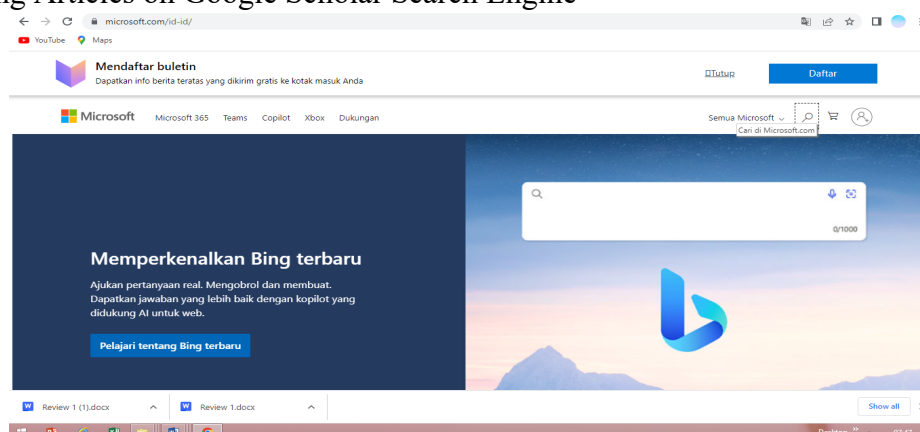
ng Articles on Google Scholar Search Engine

microsoft.com/id-id/

YouTube Maps

Mendaftar buletin
Dapatkan info berita teratas yang dikirim gratis ke kotak masuk Anda

Tutup

Daftar

Microsoft Microsoft 365 Teams Copilot Xbox Dukungan

Semua Microsoft

Cari di Microsoft.com

0/1000

Memperkenalkan Bing terbaru

Ajukan pertanyaan real. Mengobrol dan membuat. Dapatkan jawaban yang lebih baik dengan kopilot yang didukung AI untuk web.

Pelajari tentang Bing terbaru

Review 1 (1).docx

Review 1.docx

Show all